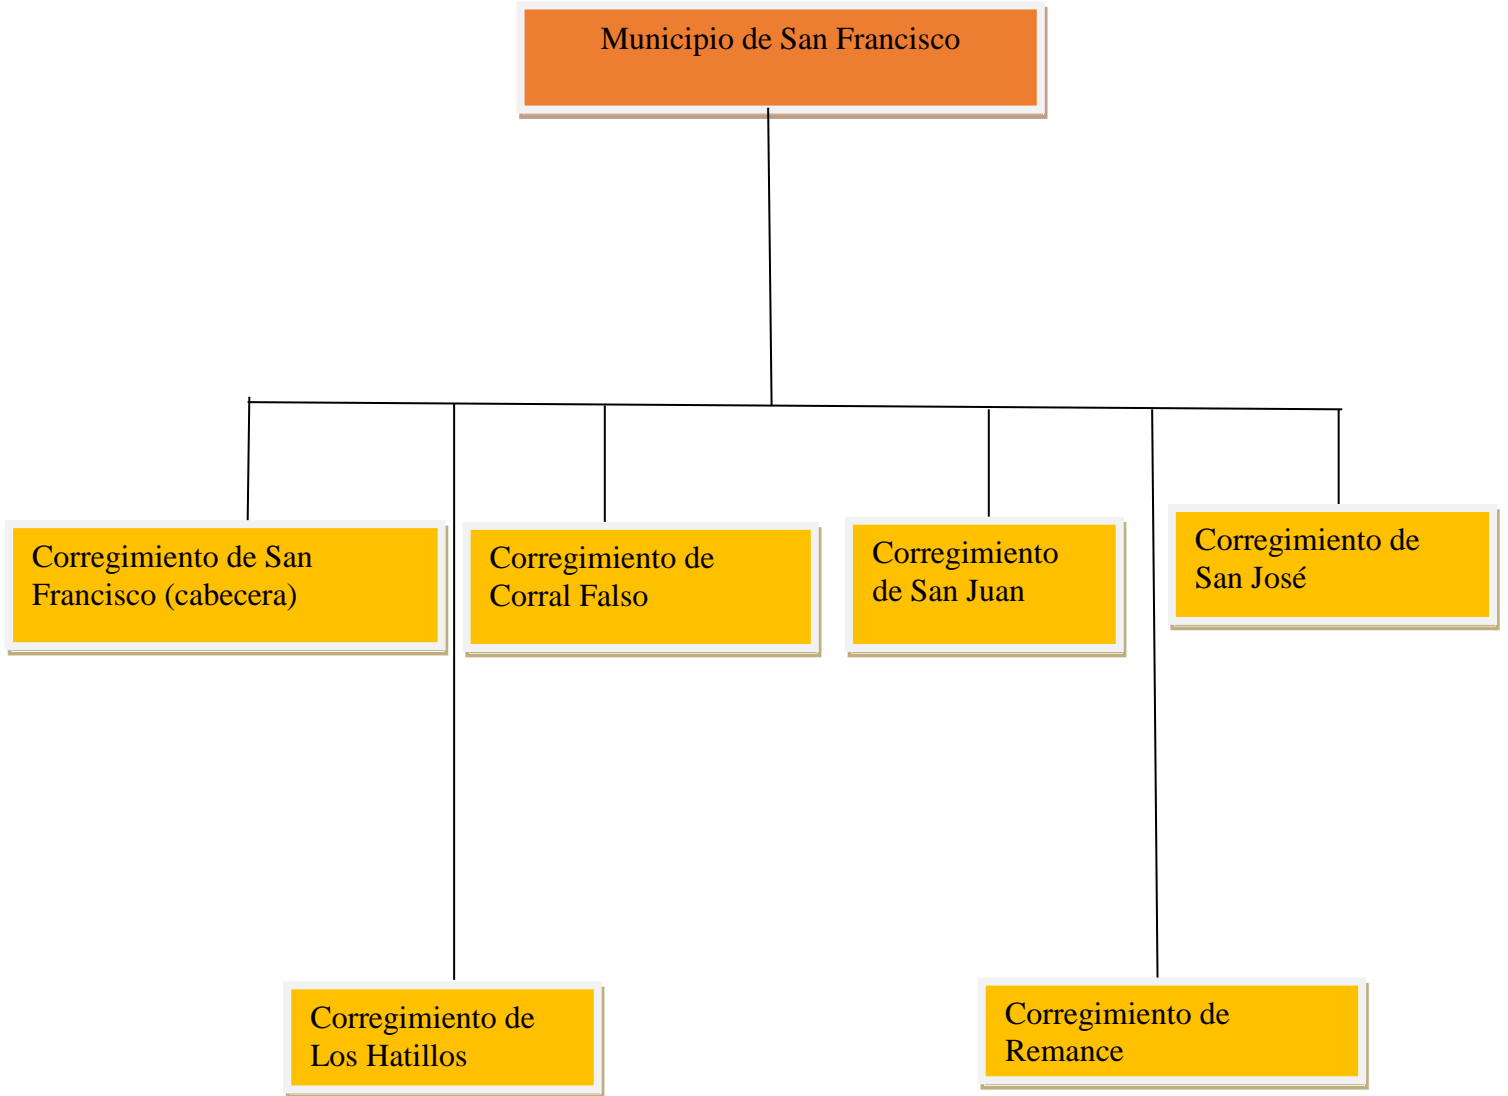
Municipio de San Francisco

Corregimiento de San Francisco (cabecera)

Corregimiento de Corral Falso

Corregimiento de San Juan

Corregimiento de San José

Corregimiento de Los Hatillos

Corregimiento de Remance